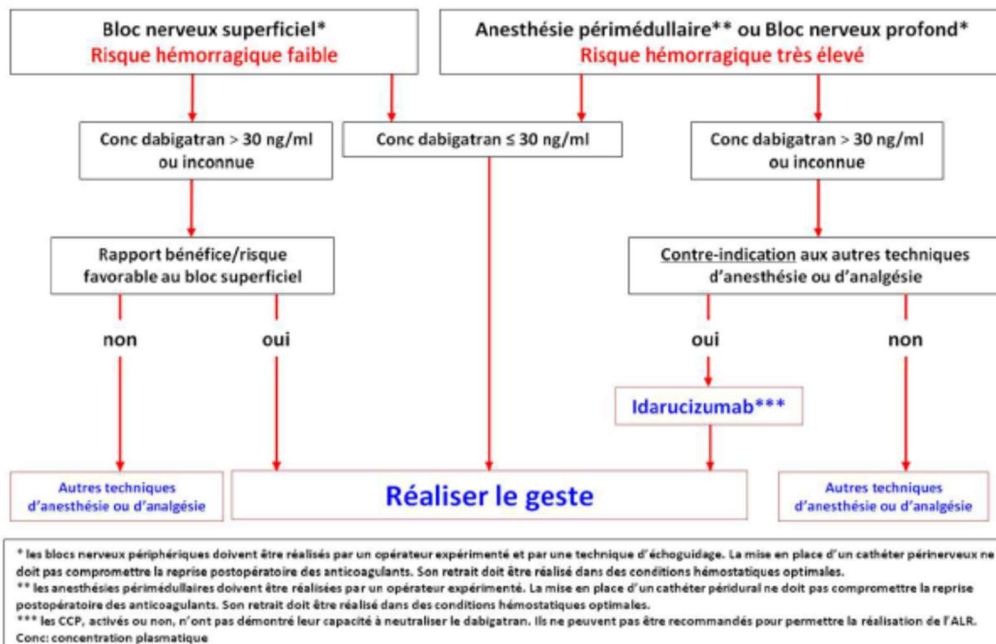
Bloc nerveux superficiel*
Risque hémorragique faible

Anesthésie périmédullaire** ou Bloc nerveux profond*
Risque hémorragique très élevé

Conc dabigatran > 30 ng/ml ou inconnue

Conc dabigatran ≤ 30 ng/ml

Conc dabigatran > 30 ng/ml ou inconnue

Rapport bénéfice/risque favorable au bloc superficiel

Contre-indication aux autres techniques d'anesthésie ou d'analgésie

non

oui

oui

non

Idarucizumab***

Autres techniques d'anesthésie ou d'analgésie

Réaliser le geste

Autres techniques d'anesthésie ou d'analgésie

* les blocs nerveux périphériques doivent être réalisés par un opérateur expérimenté et par une technique d'échoguidage. La mise en place d'un cathéter périnerveux ne doit pas compromettre la reprise postopératoire des anticoagulants. Son retrait doit être réalisé dans des conditions hémostatiques optimales.
** les anesthésies périmédullaires doivent être réalisées par un opérateur expérimenté. La mise en place d'un cathéter péridural ne doit pas compromettre la reprise postopératoire des anticoagulants. Son retrait doit être réalisé dans des conditions hémostatiques optimales.
*** les CCP, activés ou non, n'ont pas démontré leur capacité à neutraliser le dabigatran. Ils ne peuvent pas être recommandés pour permettre la réalisation de l'ALR.
Conc: concentration plasmatique